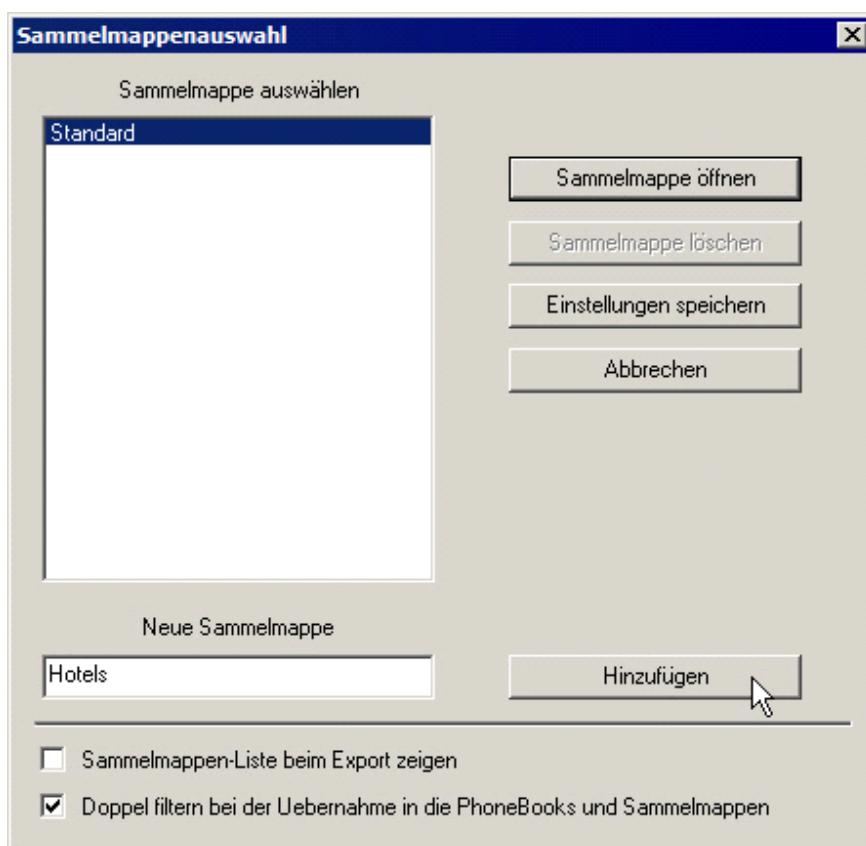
Sammelmappenauswahl

Sammelmappe auswählen

Standard

Sammelmappe öffnen

Sammelmappe löschen

Einstellungen speichern

Abbrechen

Neue Sammelmappe

Hotels

Hinzufügen

Sammelmappen-Liste beim Export zeigen

Doppel filtern bei der Uebernahme in die PhoneBooks und Sammelmappen